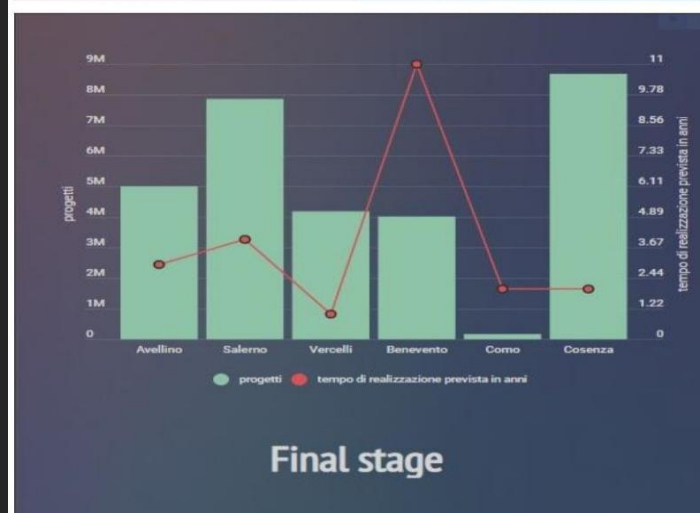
9M
8M
7M
6M
5M
4M
3M
2M
1M
0

progetti

11
9.78
8.56
7.33
6.11
4.89
3.67
2.44
1.22
0

tempo di realizzazione prevista in anni

Avellino Salerno Vercelli Benevento Como Cosenza

progetti tempo di realizzazione prevista in anni

Final stage